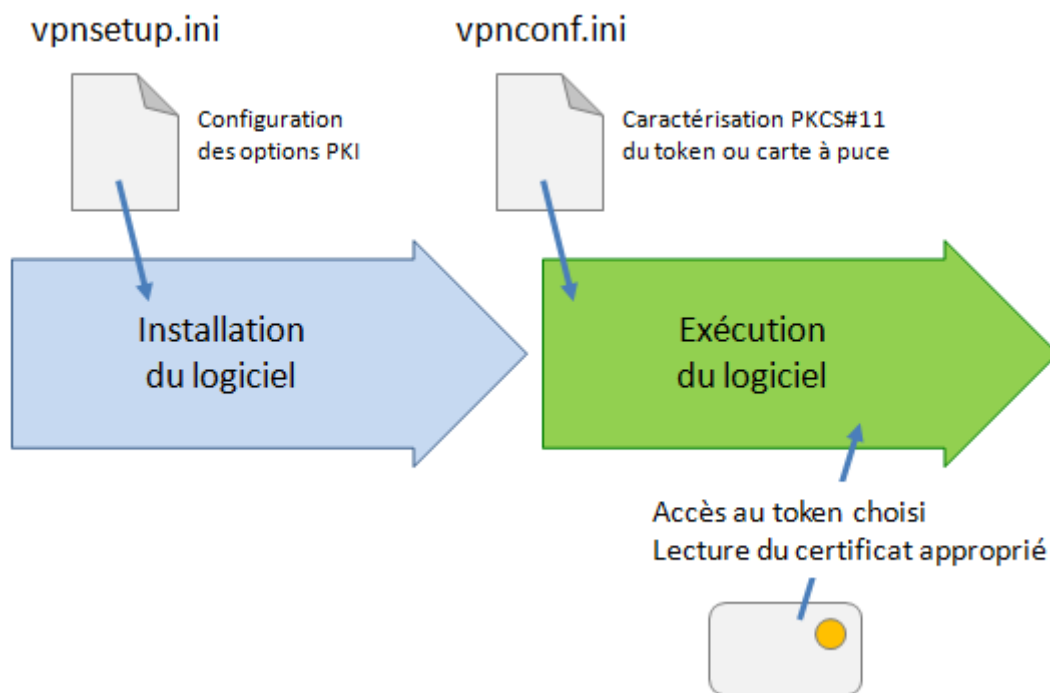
vpnsetup.ini

Configuration des options PKI

vpnconf.ini

Caractérisation PKCS#11 du token ou carte à puce

Installation du logiciel

Exécution du logiciel

Accès au token choisi
Lecture du certificat approprié